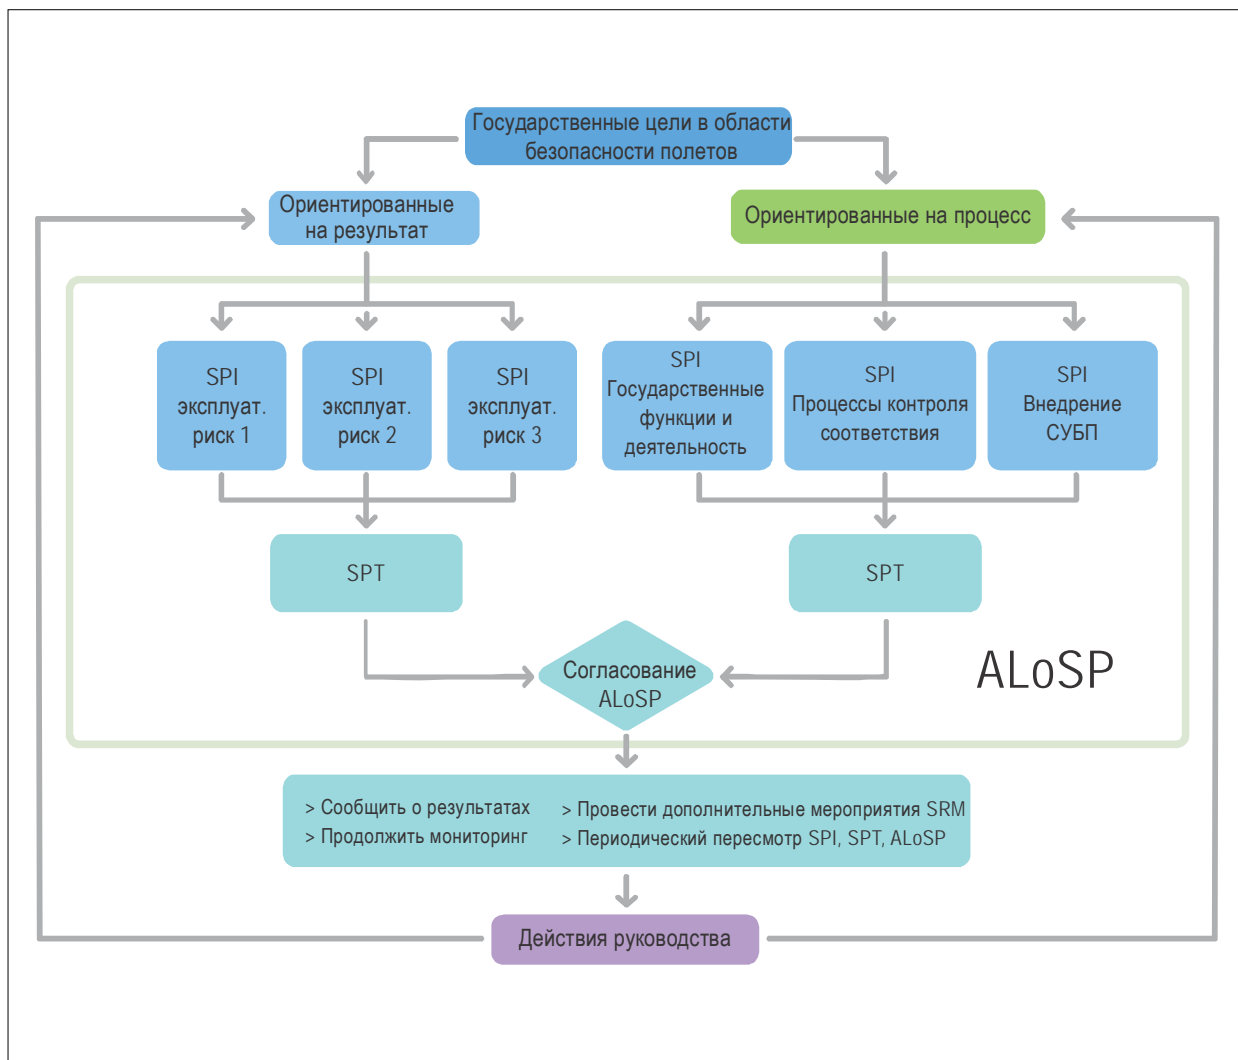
Государственные цели в области безопасности полетов

Ориентированные на результат

Ориентированные на процесс

SPI эксплуат. риск 1

SPI эксплуат. риск 2

SPI эксплуат. риск 3

SPI Государственные функции и деятельность

SPI Процессы контроля соответствия

SPI Внедрение СУБП

SPT

SPT

Согласование ALoSP

ALoSP

> Сообщить о результатах
> Продолжить мониторинг

> Провести дополнительные мероприятия SRM
> Периодический пересмотр SPI, SPT, ALoSP

Действия руководства